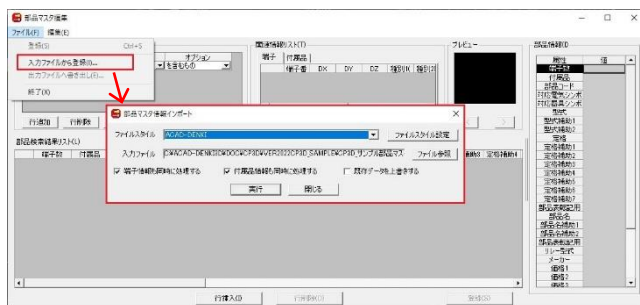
部品マスタ編集

ファイル(F)　編集(E)

登録(S)　Ctrl+S
入力ファイルから登録(I)...
出力ファイルへ書き出し(O)...
終了(X)

オプション
を含むもの

関連情報リスト(T)
端子　付属品
端子番　DX　DY　DZ　端形状　端子形

プレビュー

部品情報(I)
属性　値
型番
付属品
部品コード
付加電気シンボ
付加器具シンボ
型式
型式補助1
型式補助2
定格
定格補助1
定格補助2
定格補助3
定格補助4
定格補助5
定格補助6
定格補助7
部品表補足用
部品名
部品名補助1
部品名補助2
部品表補足用
シリーズ名
メーカー
価格1
価格2

行追加　行削除

部品検索結果リスト(L)
端子数　付属品

部品マスタ情報インポート

ファイルスタイル　ACAD-DENKI　ファイルスタイル設定

入力ファイル　C:¥ACAD-DENKI¥DOC¥CP3D¥VER2022CP3D_SAMPLE¥CP3Dサンプル部品マス　ファイル参照

☑ 端子情報も同時に処理する　☑ 付属品情報も同時に処理する　☐ 既存データを上書きする

実行　閉じる

定格3　定格補助1

行挿入(I)　行削除(D)　登録(S)